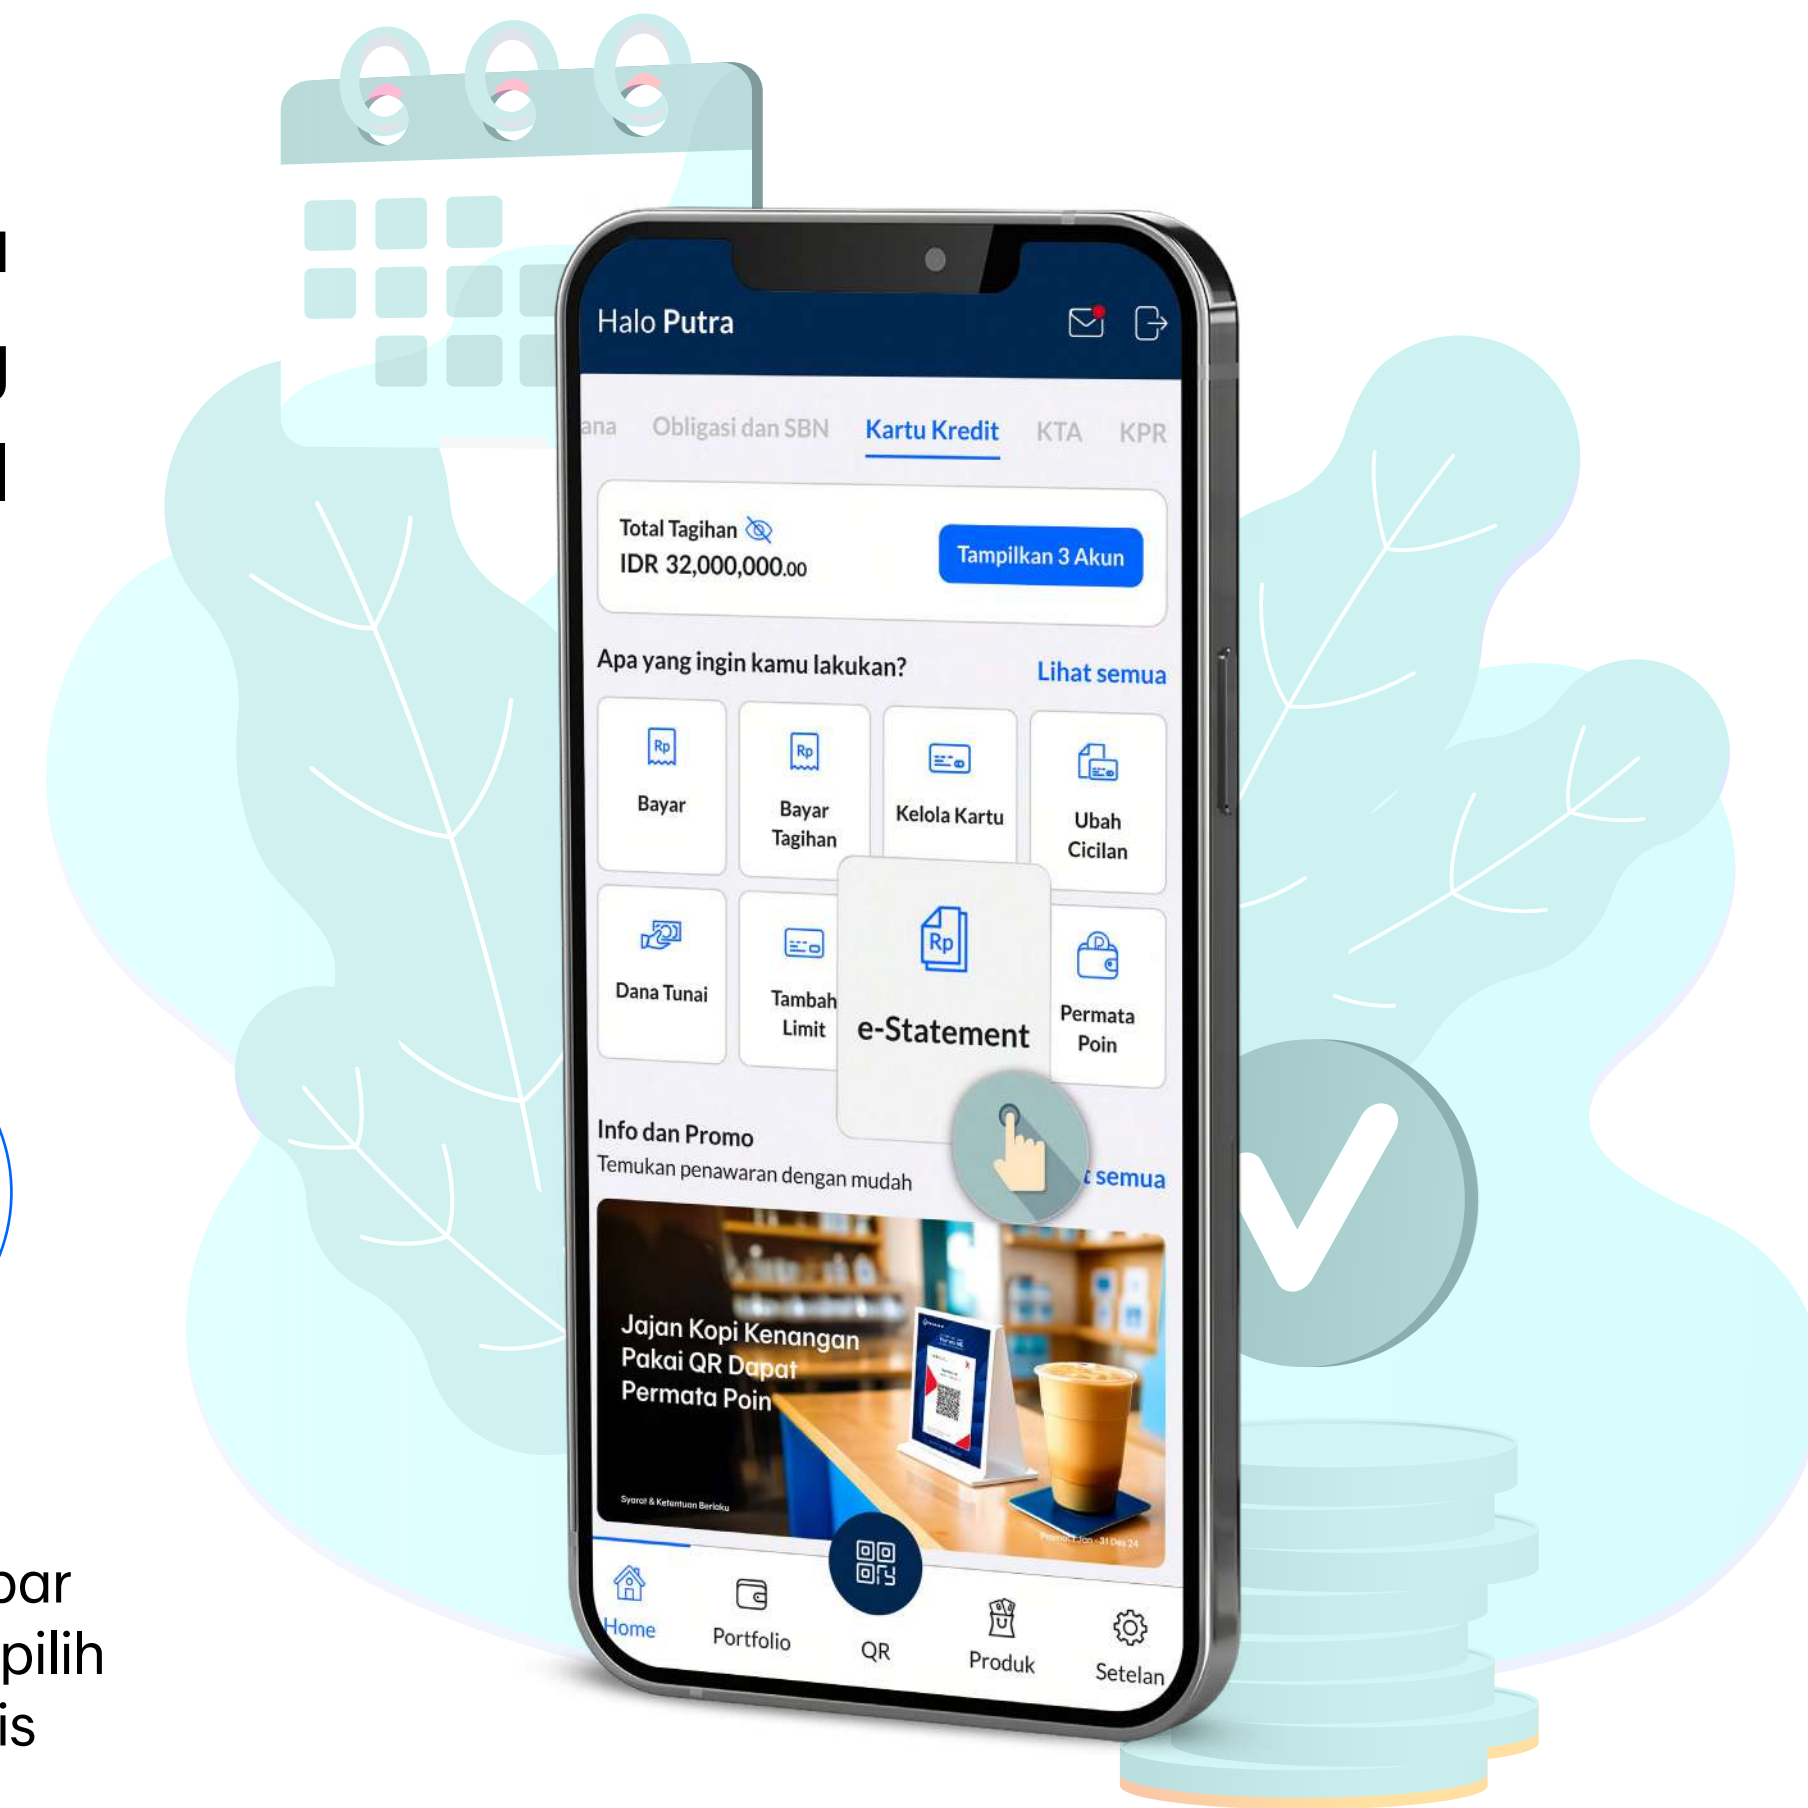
Halo Putra

ana Obligasi dan SBN Kartu Kredit KTA KPR

Total Tagihan
IDR 32,000,000.00

Tampilkan 3 Akun

Apa yang ingin kamu lakukan?
Lihat semua

Bayar
Bayar Tagihan
Kelola Kartu
Ubah Cicilan
Dana Tunai
Tambah Limit
e-Statement
Permata Poin

Info dan Promo
Temukan penawaran dengan mudah
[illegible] semua

Jajan Kopi Kenangan Pakai QR Dapat Permata Poin

Syarat & Ketentuan Berlaku

Home
Portfolio
QR
Produk
Setelan

bar
pilih
is